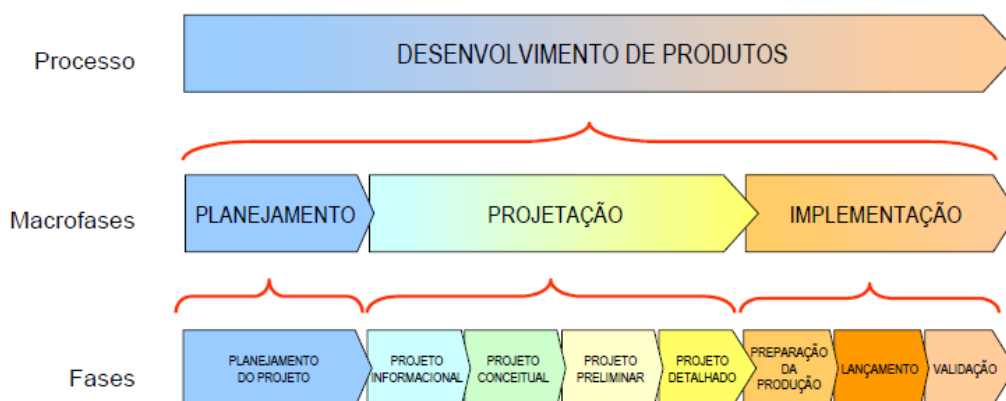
Processo

DESENVOLVIMENTO DE PRODUTOS

Macrofases

PLANEJAMENTO

PROJETAÇÃO

IMPLEMENTAÇÃO

Fases

PLANEJAMENTO DO PROJETO

PROJETO INFORMACIONAL

PROJETO CONCEITUAL

PROJETO PRELIMINAR

PROJETO DETALHADO

PREPARAÇÃO DA PRODUÇÃO

LANÇAMENTO

VALIDAÇÃO